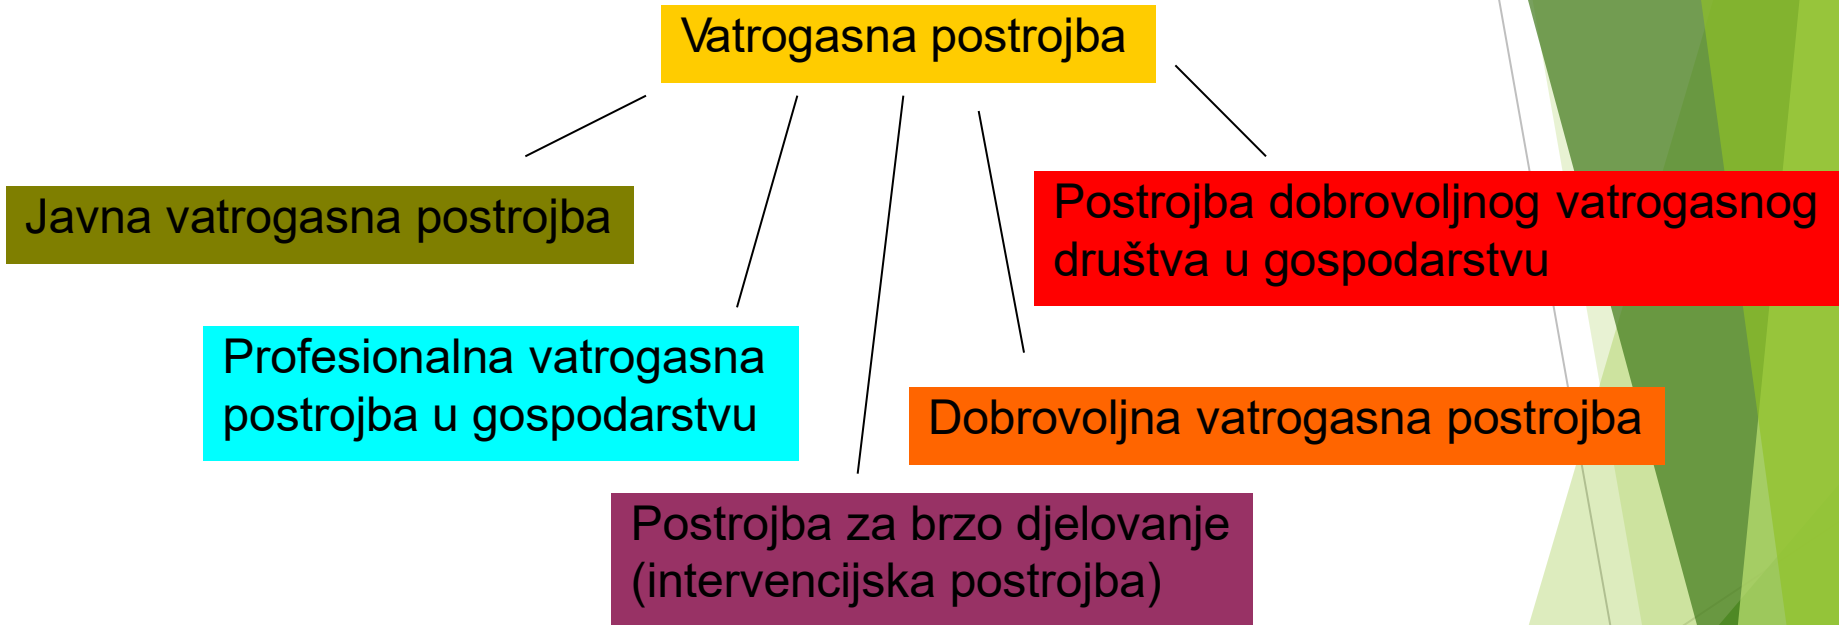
Vatrogasna postrojba

Javna vatrogasna postrojba

Postrojba dobrovoljnog vatrogasnog društva u gospodarstvu

Profesionalna vatrogasna postrojba u gospodarstvu

Dobrovoljna vatrogasna postrojba

Postrojba za brzo djelovanje (intervencijska postrojba)